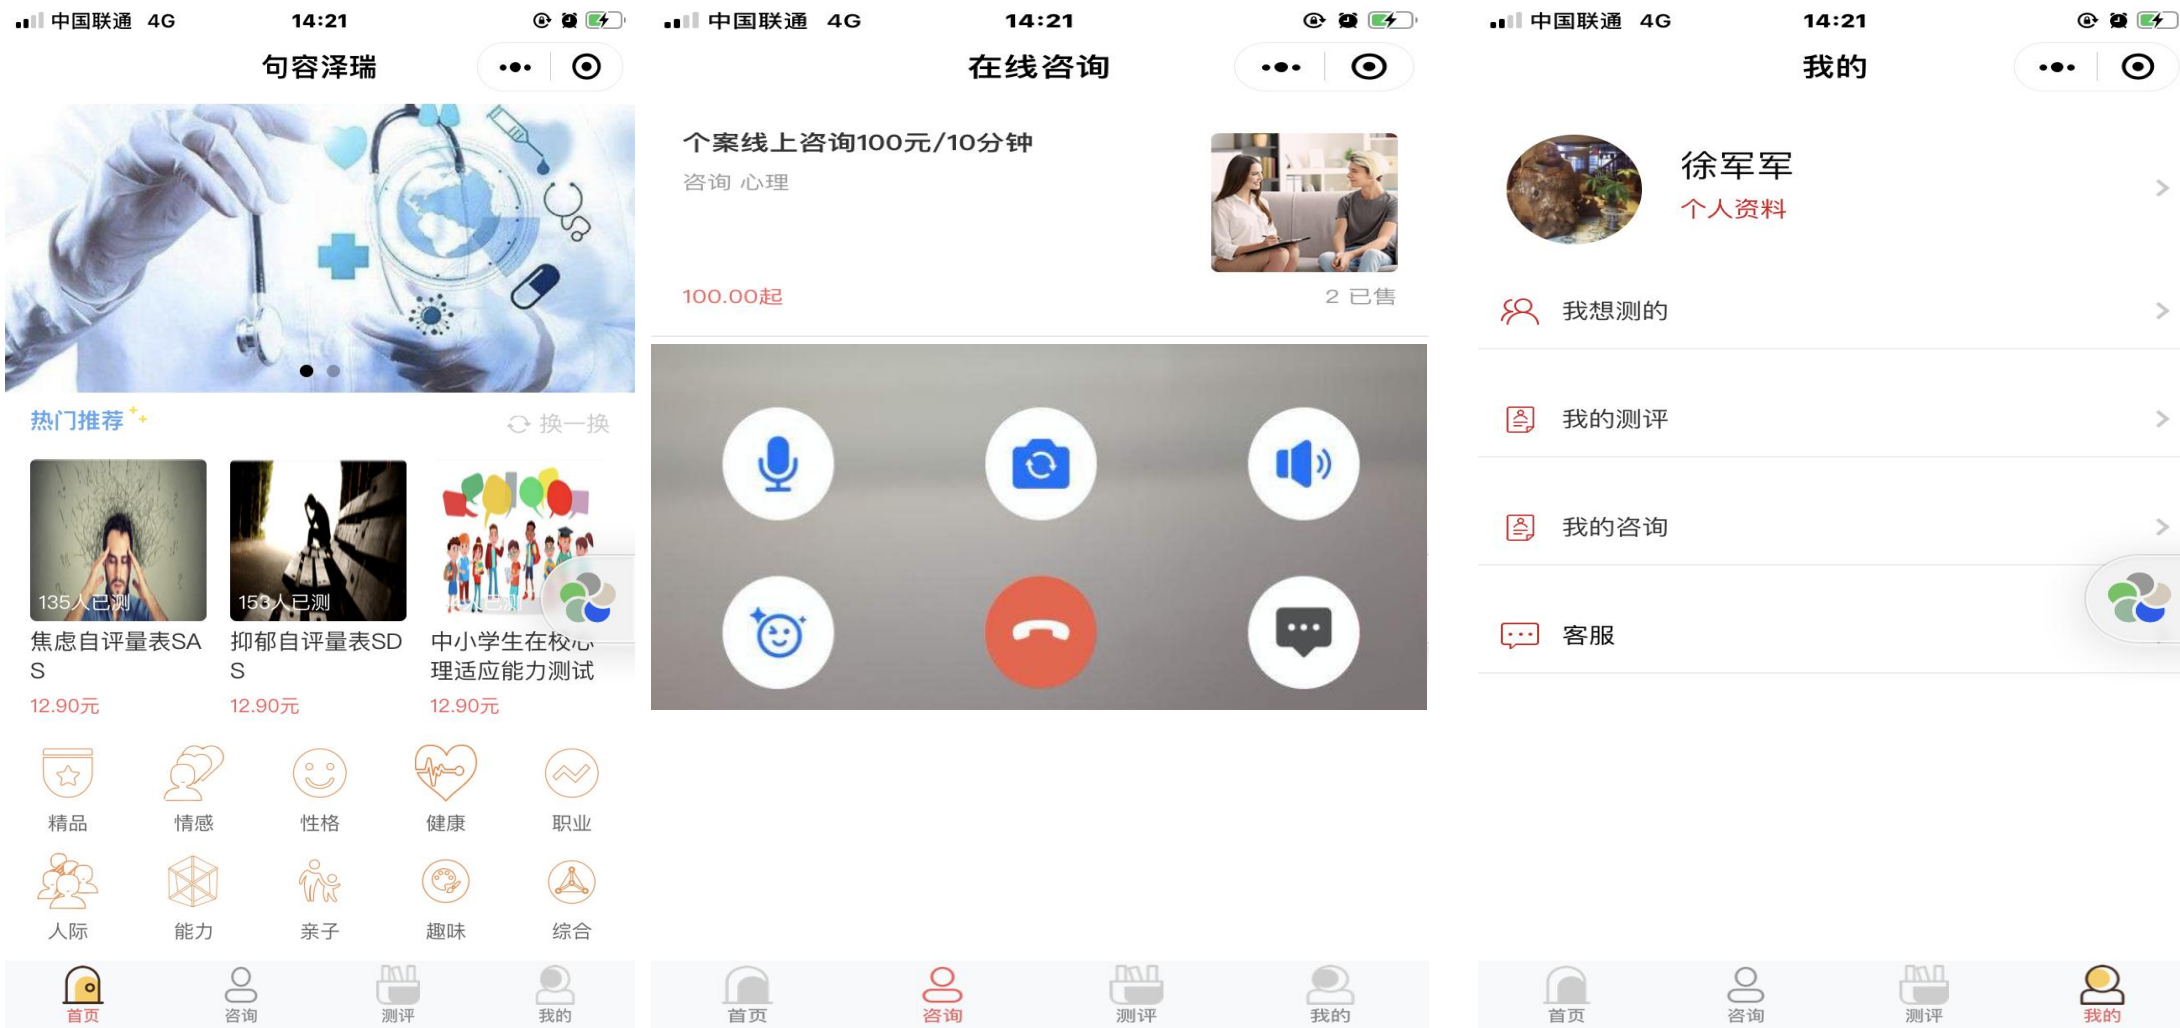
中国联通 4G 14:21

句容泽瑞

热门推荐 换一换

135人已测
焦虑自评量表SAS
12.90元

153人已测
抑郁自评量表SDS
12.90元

中小学生在校心理适应能力测试
12.90元

精品 情感 性格 健康 职业
人际 能力 亲子 趣味 综合

首页 咨询 测评 我的

中国联通 4G 14:21

在线咨询

个案线上咨询100元/10分钟
咨询 心理
100.00起
2 已售

首页 咨询 测评 我的

中国联通 4G 14:21

我的

徐军军
个人资料

我想测的

我的测评

我的咨询

客服

首页 咨询 测评 我的